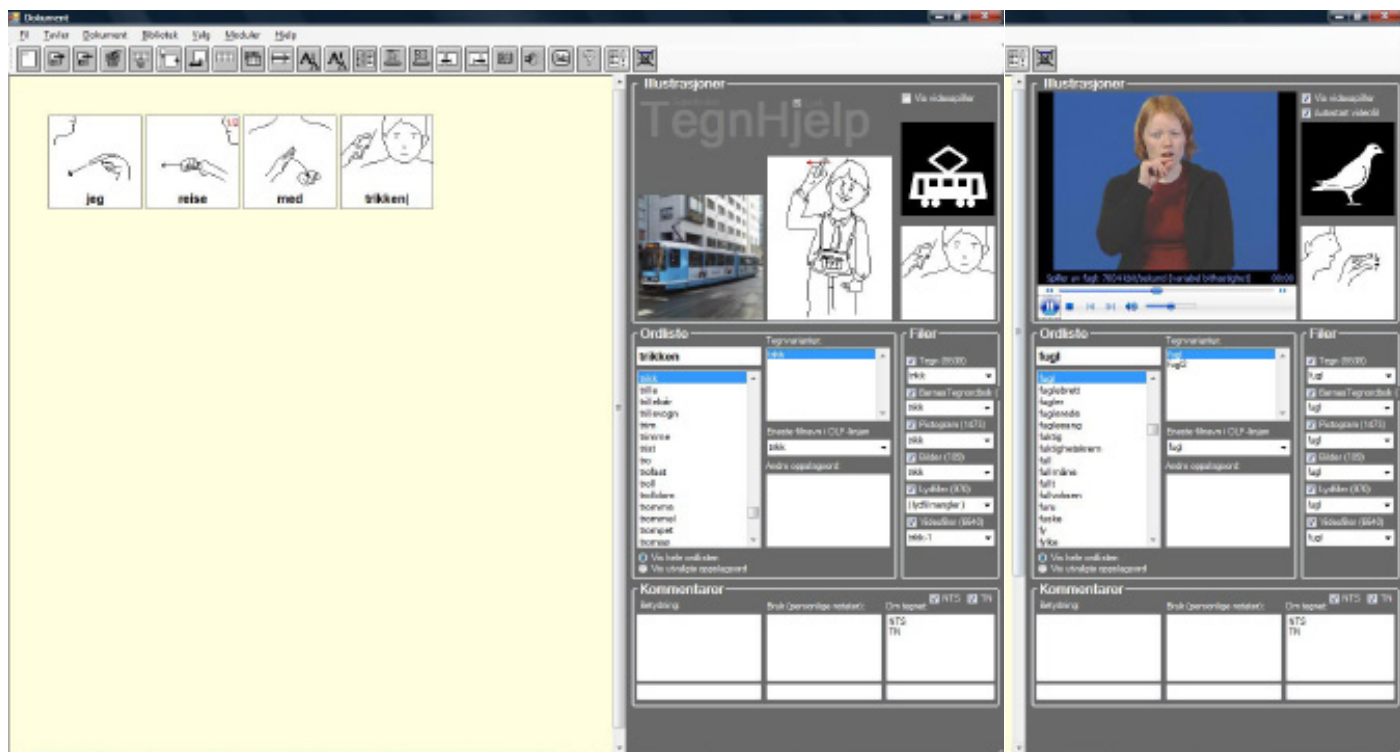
Dokument

Fil Tavler Dokument Bibliotek Valg Moduler Hjelp

jeg reise med trikken|

Illustrasjoner

Vis videospiller

TegnHjelp

Ordliste

trikken

trikk
trille
trilletrikk
trillevogn
trim
trimme
trist
tro
trofast
troll
trollmann
tromme
trommel
trompet
tromse

Tegnvarianter:

trikk

Eneste filnavn i CLF-linjen

trikk

Andre oppslagsord

Vis hele ordlisten
Vis utvalgte oppslagsord

Filer

Tegn (8698)
trikk
Barnas Tegnordbok
trikk
Piktogram (1473)
trikk
Bilder (185)
trikk
Lydfiler (970)
(lydfil mangler)
Videofiler (6843)
trikk-1

Kommentarer

NTS TN

Betydning: Bruk (personlige notater): Om tegnet:

NTS
TN

Illustrasjoner

Vis videospiller
Autostart videofil

Spiller av: fugl 7604 kbit/sekund (variabel bithastighet) 00:08

Ordliste

fugl

fugl
fuglebrett
fuglen
fuglereede
fuglesang
fuktig
fuktighetskrem
full
fullmåne
fullt
fullvoksen
fure
furke
fy
fylke

Tegnvarianter:

fugl
fugl2

Eneste filnavn i CLF-linjen

fugl

Andre oppslagsord

Vis hele ordlisten
Vis utvalgte oppslagsord

Filer

Tegn (8698)
fugl
Barnas Tegnordbok
fugl
Piktogram (1473)
fugl
Bilder (185)
fugl
Lydfiler (970)
fugl
Videofiler (6843)
fugl

Kommentarer

NTS TN

Betydning: Bruk (personlige notater): Om tegnet:

NTS
TN